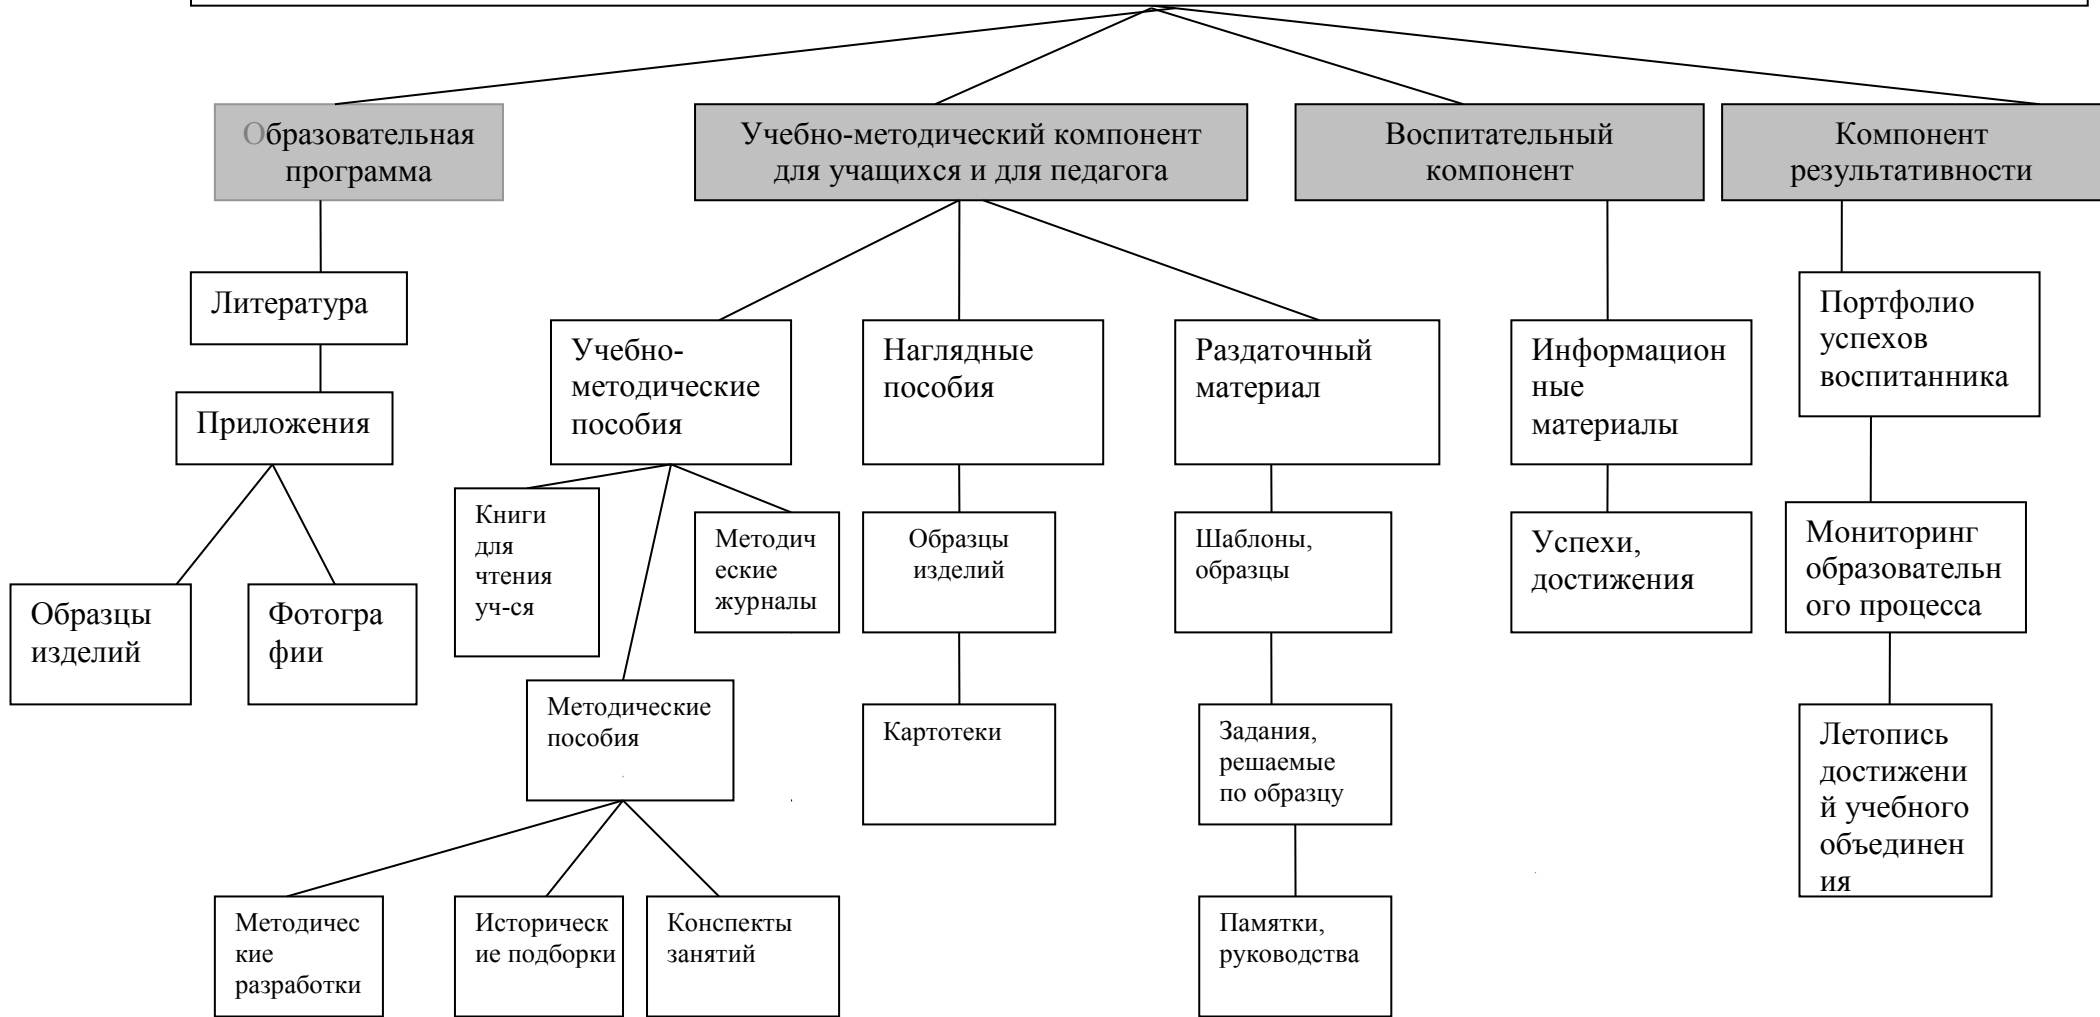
Образовательная программа

Учебно-методический компонент для учащихся и для педагога

Воспитательный компонент

Компонент результативности

Литература

Приложения

Образцы изделий

Фотографии

Учебно-методические пособия

Книги для чтения уч-ся

Методические журналы

Методические пособия

Методические разработки

Историческ ие подборки

Конспекты занятий

Наглядные пособия

Образцы изделий

Картотеки

Раздаточный материал

Шаблоны, образцы

Задания, решаемые по образцу

Памятки, руководства

Информационные материалы

Успехи, достижения

Портфолио успехов воспитанника

Мониторинг образовательного процесса

Летопись достижений учебного объединения